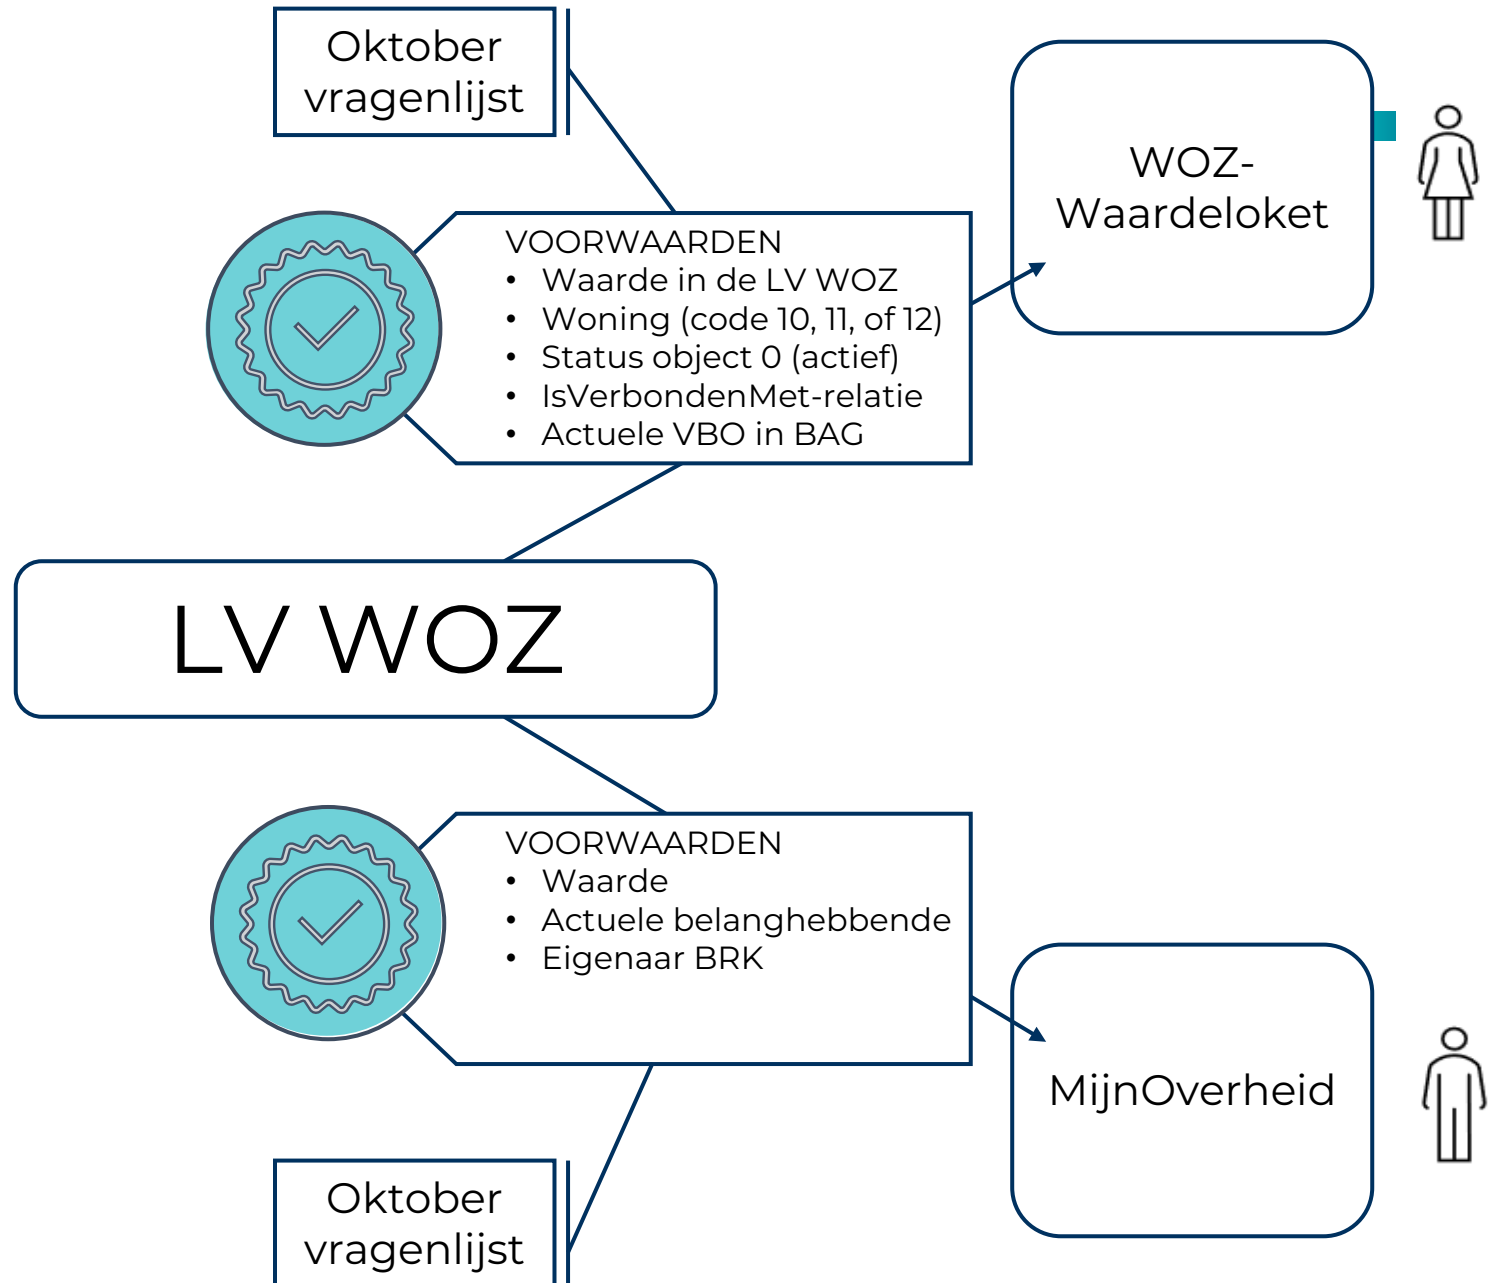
Oktober vragenlijst

VOORWAARDEN
• Waarde in de LV WOZ
• Woning (code 10, 11, of 12)
• Status object 0 (actief)
• IsVerbondenMet-relatie
• Actuele VBO in BAG

WOZ-Waardeloket

LV WOZ

VOORWAARDEN
• Waarde
• Actuele belanghebbende
• Eigenaar BRK

MijnOverheid

Oktober vragenlijst